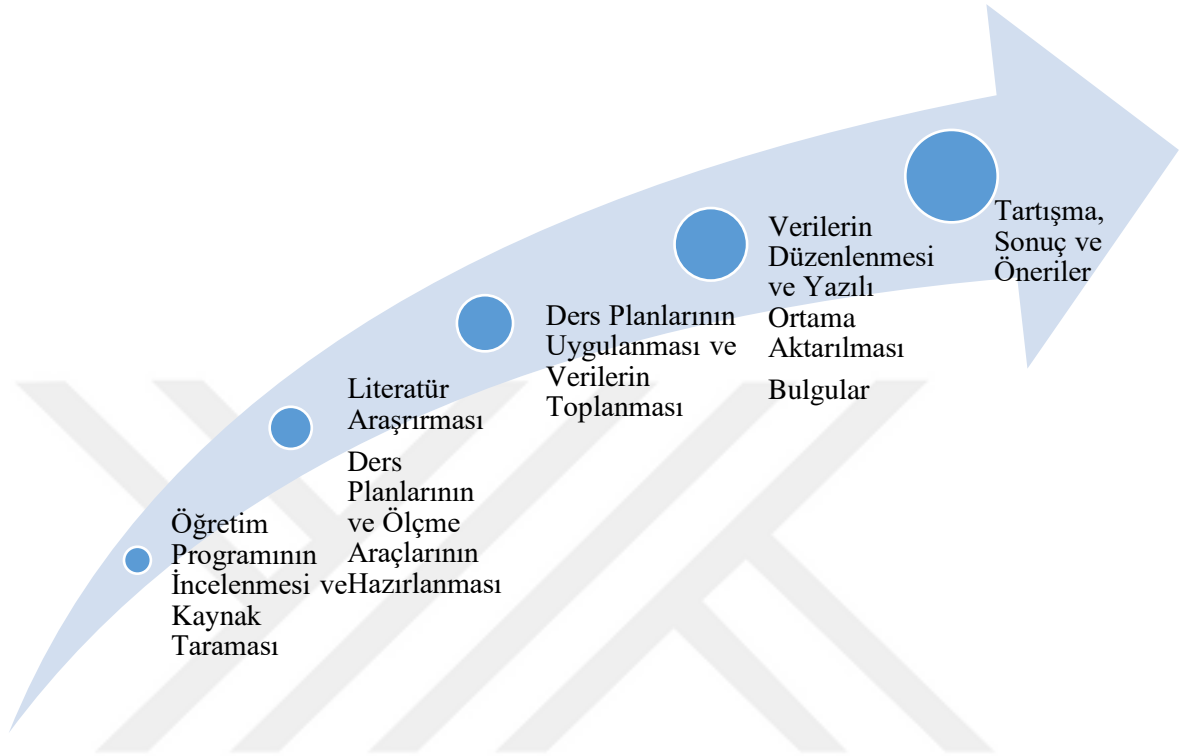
Öğretim Programının İncelenmesi ve Kaynak Taraması

Literatür Araşrırması

Ders Planlarının ve Ölçme Araçlarının Hazırlanması

Ders Planlarının Uygulanması ve Verilerin Toplanması

Verilerin Düzenlenmesi ve Yazılı Ortama Aktarılması

Bulgular

Tartışma, Sonuç ve Öneriler